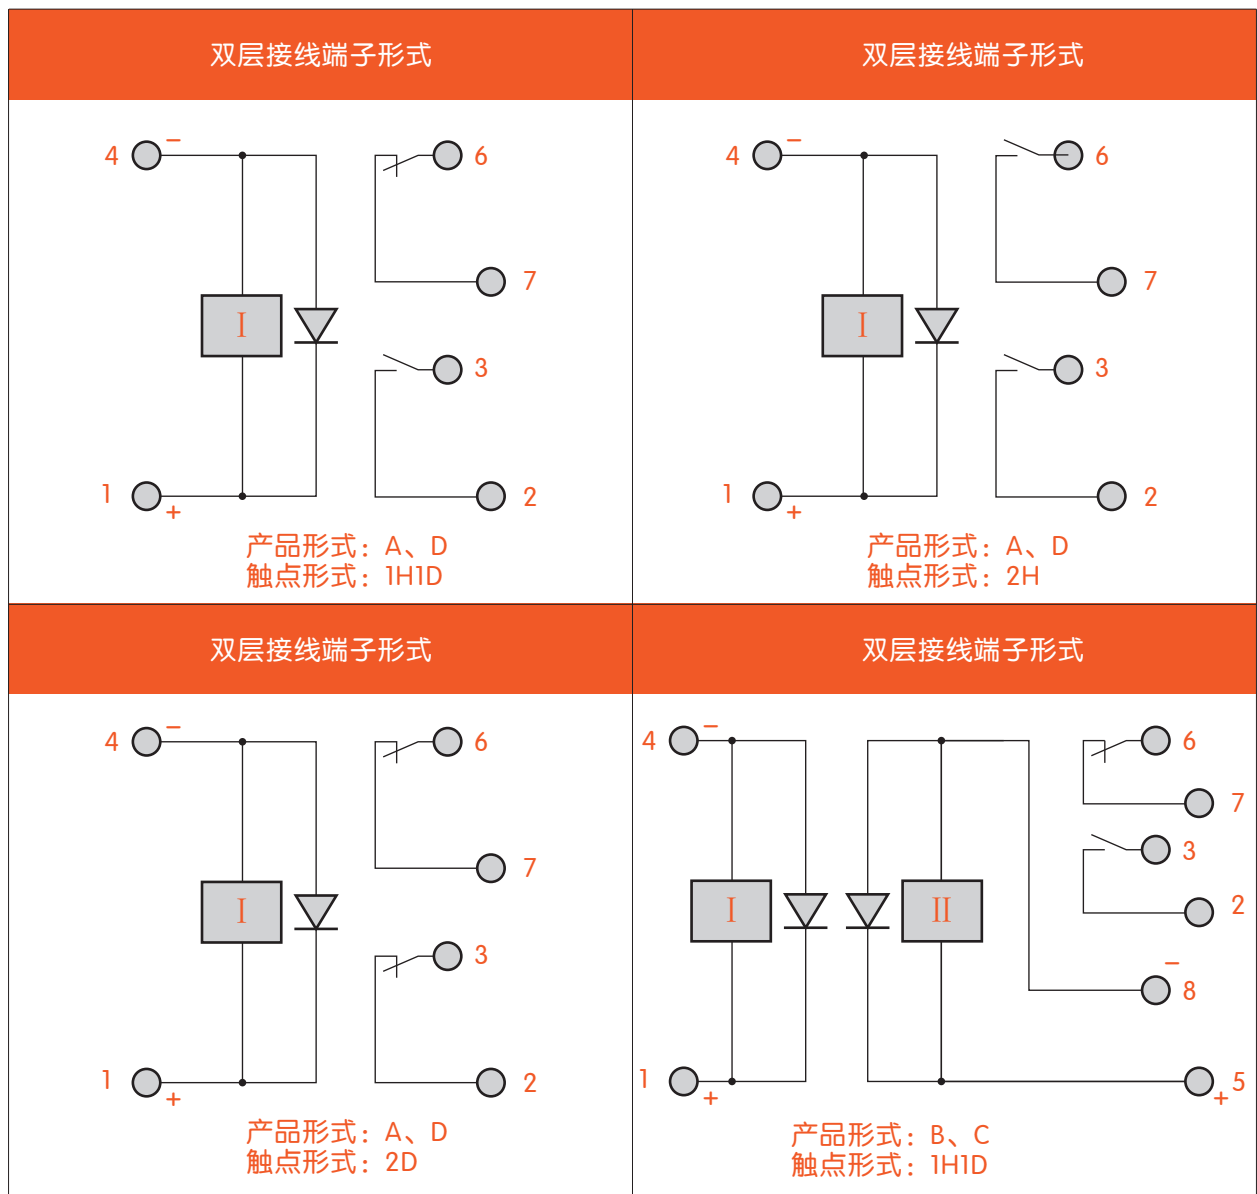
双层接线端子形式

4 − 6
7
I
3
1 + 2

产品形式：A、D
触点形式：1H1D

双层接线端子形式

4 − 6
7
I
3
1 + 2

产品形式：A、D
触点形式：2H

双层接线端子形式

4 − 6
7
I
3
1 + 2

产品形式：A、D
触点形式：2D

双层接线端子形式

4 − 6
7
3
I II
2
− 8
1 + + 5

产品形式：B、C
触点形式：1H1D